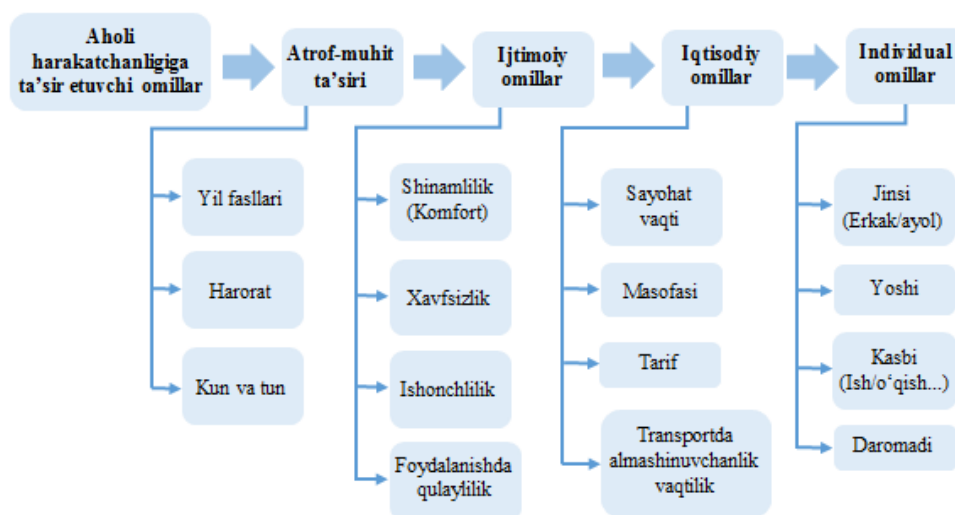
Aholi harakatchanligiga ta'sir etuvchi omillar

Atrof-muhit ta'siri

Yil fasllari

Harorat

Kun va tun

Ijtimoiy omillar

Shinamlilik (Komfort)

Xavfsizlik

Ishonchlilik

Foydalanishda qulaylilik

Iqtisodiy omillar

Sayohat vaqti

Masofasi

Tarif

Transportda almashinuvchanlik vaqtilik

Individual omillar

Jinsi (Erkak/ayol)

Yoshi

Kasbi (Ish/o'qish...)

Daromadi